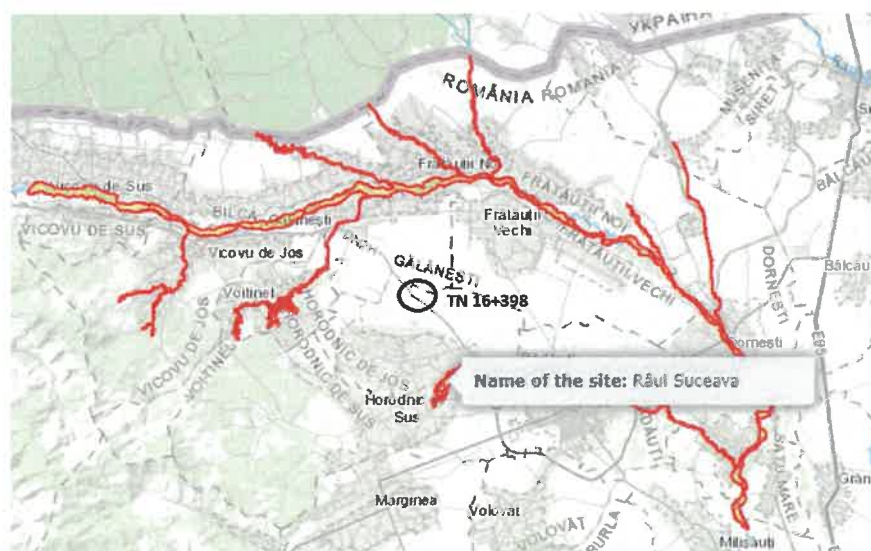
УКРАЇНА
ROMÂNIA ROMÂNIA
MUSENIȚA
SIRET
Frătăuții Noi
FRĂTĂUȚII NOI
FRĂTĂUȚII VECHI
BĂLCĂU
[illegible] de Sus
BILCA
Gălănești
Frătăuții Vechi
VICOVU DE SUS
Vicovu de Jos
GĂLĂNEȘTI
TN 16+398
DORNEȘTI
Bălcău
Voitinel
HORODNIC DE SUS
VICOVU DE JOS
VOITINEL
HORODNIC DE JOS
Dornești
Name of the site: Râul Suceava
Horodnic Sus
RĂDĂUȚI
SATU MARE
Gran
Marginea
Volovăț
VOLOVĂȚ
BURLA
Mitocăuți
E85